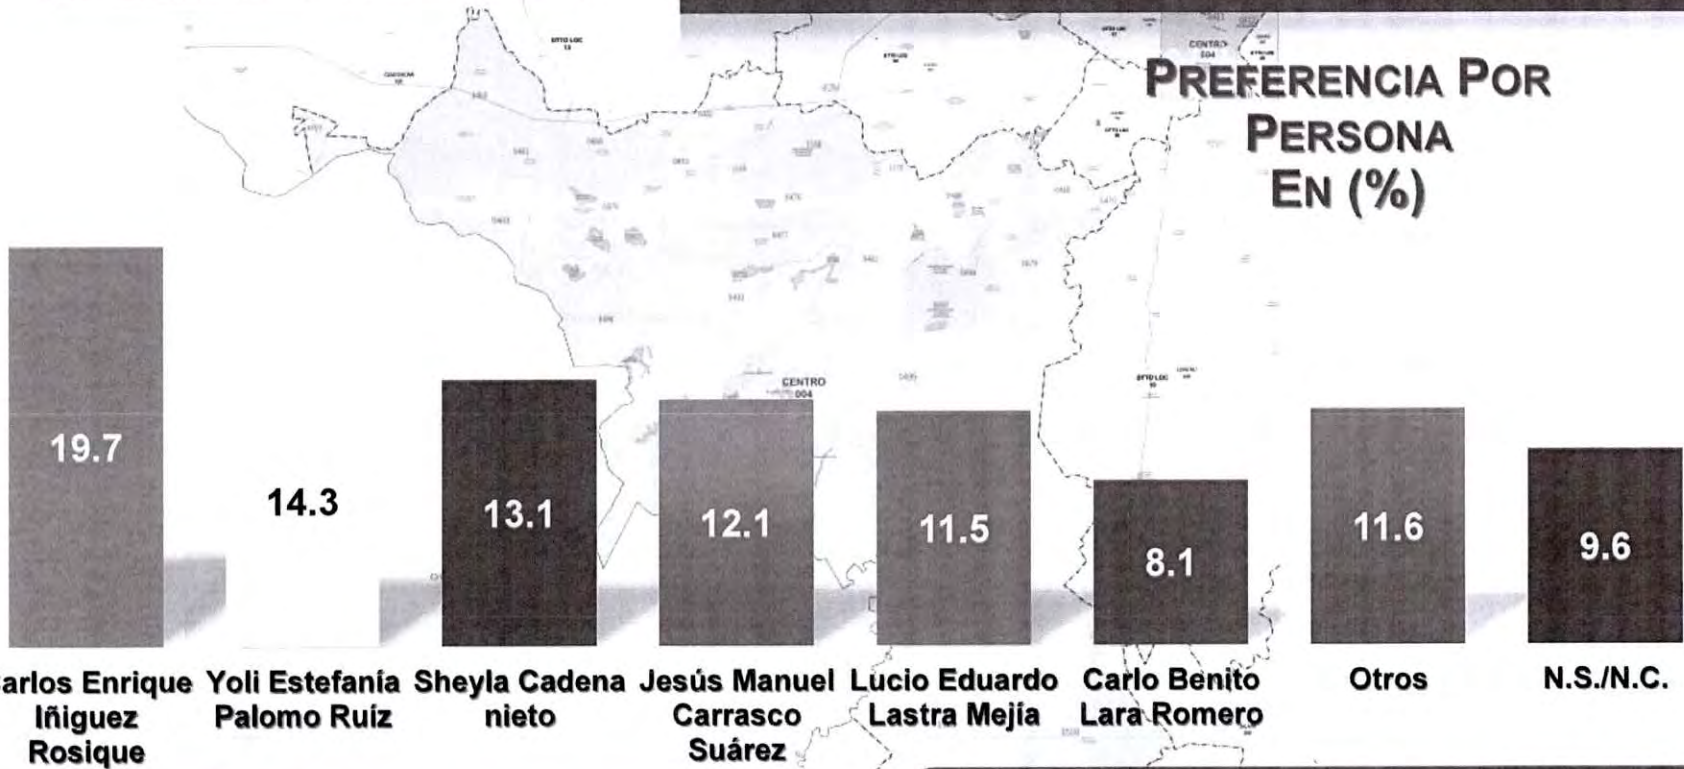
PREFERENCIA POR PERSONA EN (%)

CENTRO 004

| 19.7 | 14.3 | 13.1 | 12.1 | 11.5 | 8.1 | 11.6 | 9.6 |
|---|---|---|---|---|---|---|---|
| arlos Enrique Iñiguez Rosique | Yoli Estefanía Palomo Ruíz | Sheyla Cadena nieto | Jesús Manuel Carrasco Suárez | Lucio Eduardo Lastra Mejía | Carlo Benito Lara Romero | Otros | N.S./N.C. |